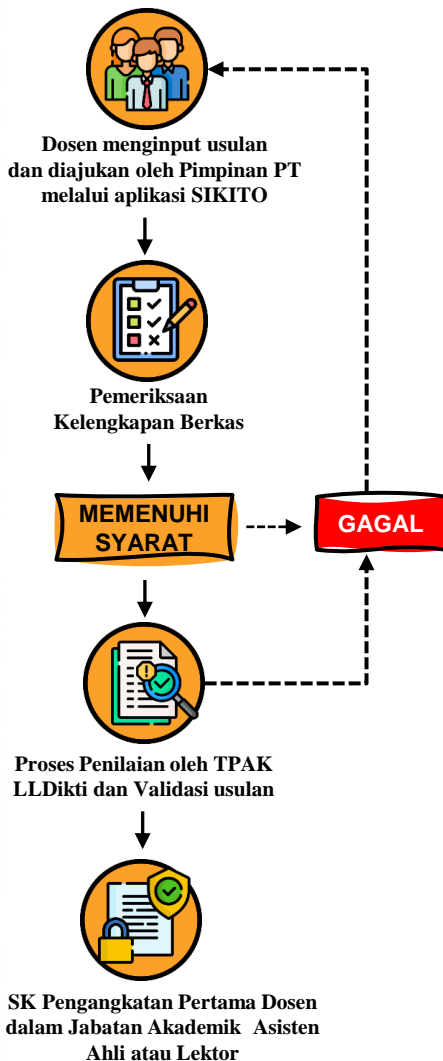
Dosen menginput usulan dan diajukan oleh Pimpinan PT melalui aplikasi SIKITO

Pemeriksaan Kelengkapan Berkas

MEMENUHI SYARAT

GAGAL

Proses Penilaian oleh TPAK LLDikti dan Validasi usulan

SK Pengangkatan Pertama Dosen dalam Jabatan Akademik Asisten Ahli atau Lektor